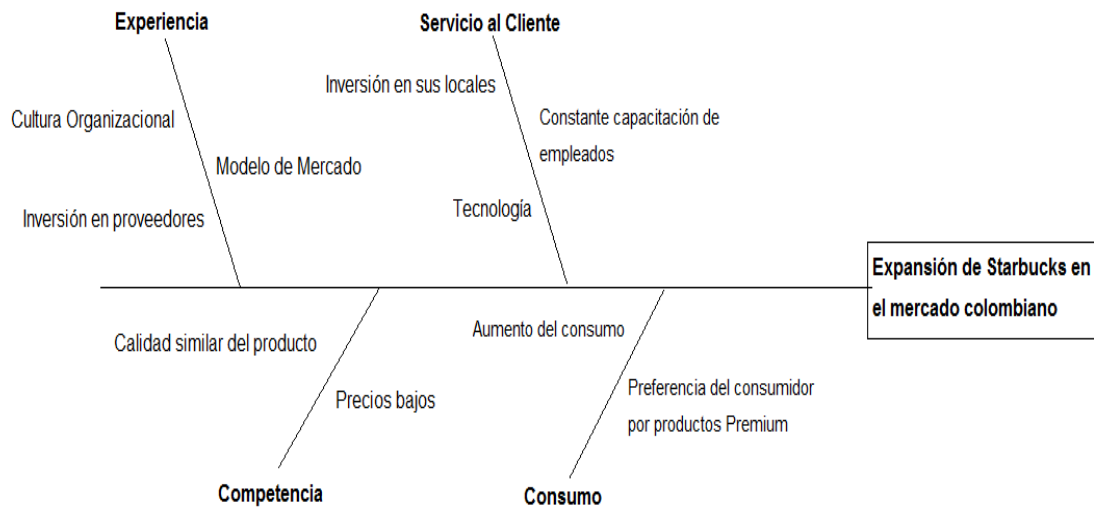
Experiencia

Cultura Organizacional

Modelo de Mercado

Inversión en proveedores

Servicio al Cliente

Inversión en sus locales

Constante capacitación de empleados

Tecnología

Expansión de Starbucks en el mercado colombiano

Calidad similar del producto

Precios bajos

Competencia

Aumento del consumo

Preferencia del consumidor por productos Premium

Consumo